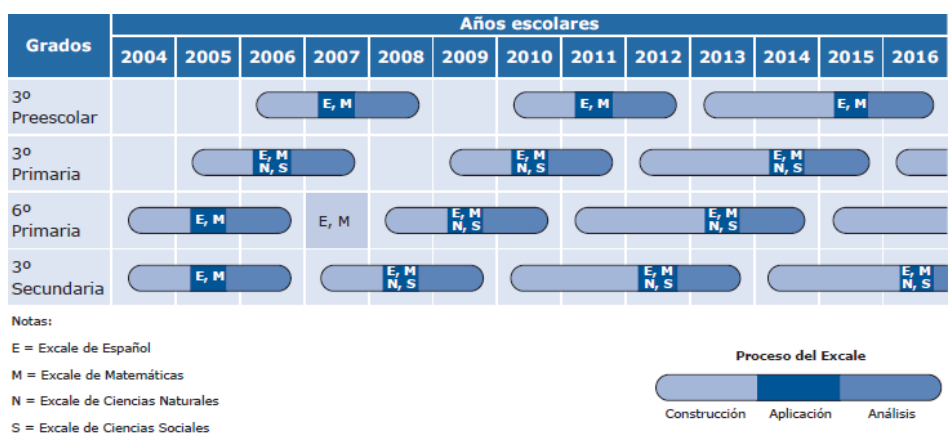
| Grados | 2004 | 2005 | 2006 | 2007 | 2008 | 2009 | 2010 | 2011 | 2012 | 2013 | 2014 | 2015 | 2016 |
|---|---|---|---|---|---|---|---|---|---|---|---|---|---|
| 3º Preescolar | | | | E, M | | | | E, M | | | | E, M | |
| 3º Primaria | | | E, M N, S | | | | E, M N, S | | | | E, M N, S | | |
| 6º Primaria | | E, M | | E, M | | E, M N, S | | | | E, M N, S | | | |
| 3º Secundaria | | E, M | | | E, M N, S | | | | E, M N, S | | | | E, M N, S |

Años escolares

Notas:

E = Excale de Español

M = Excale de Matemáticas

N = Excale de Ciencias Naturales

S = Excale de Ciencias Sociales

Proceso del Excale

Construcción Aplicación Análisis